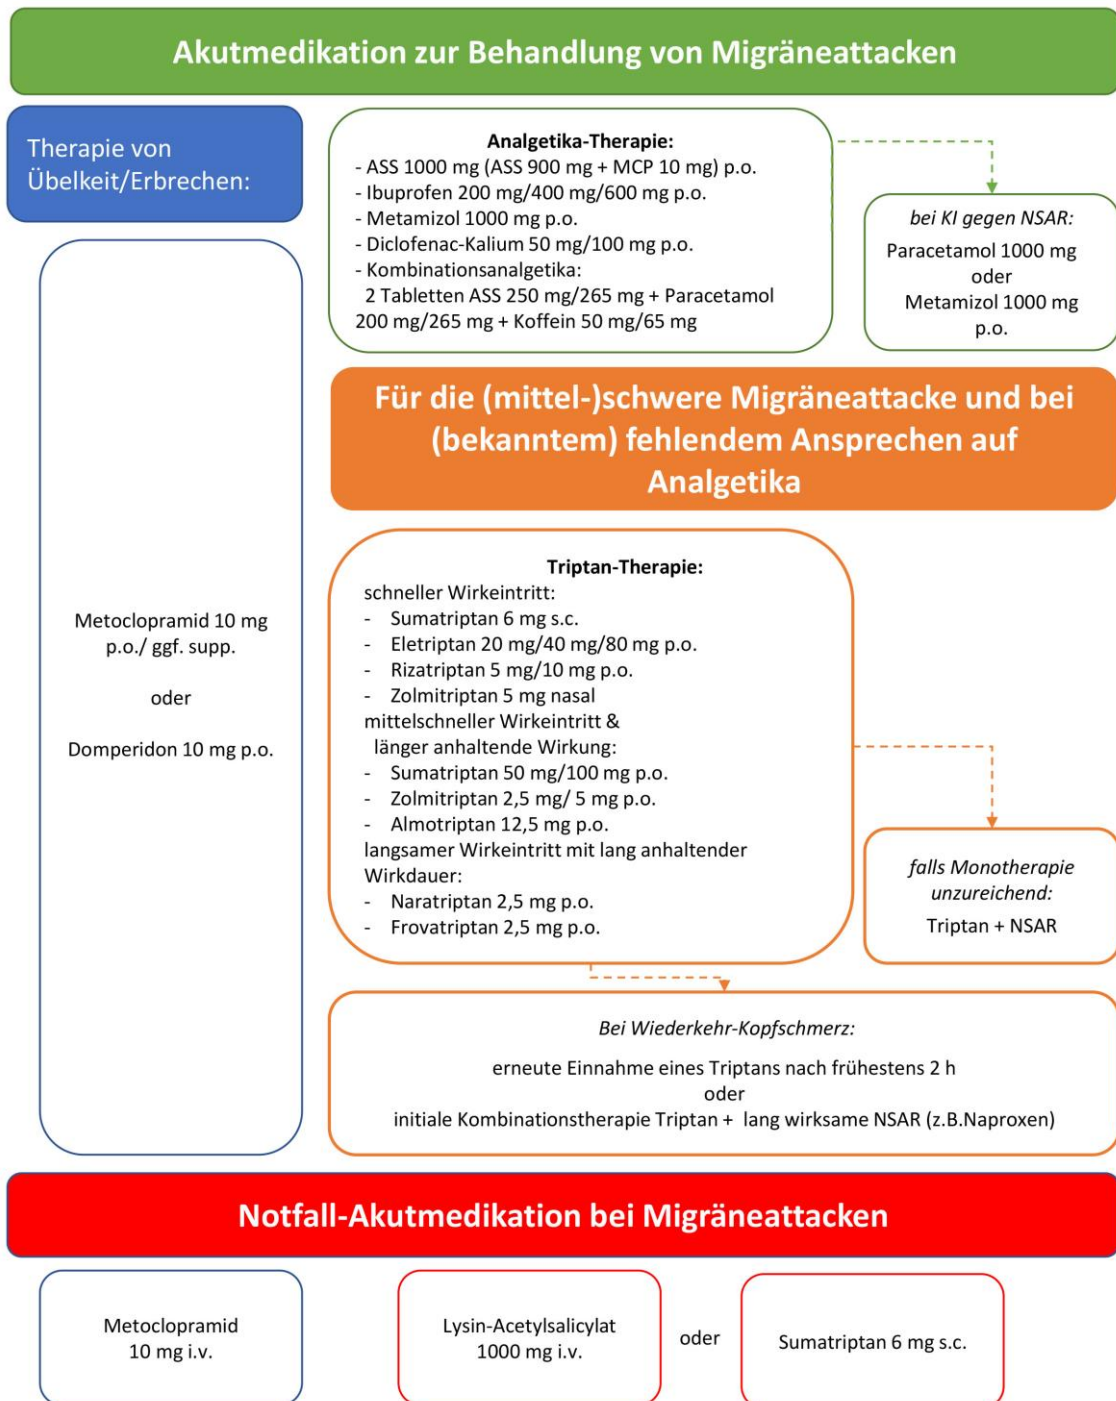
Akutmedikation zur Behandlung von Migräneattacken

Therapie von Übelkeit/Erbrechen:

Metoclopramid 10 mg p.o./ ggf. supp.

oder

Domperidon 10 mg p.o.

Analgetika-Therapie:
- ASS 1000 mg (ASS 900 mg + MCP 10 mg) p.o.
- Ibuprofen 200 mg/400 mg/600 mg p.o.
- Metamizol 1000 mg p.o.
- Diclofenac-Kalium 50 mg/100 mg p.o.
- Kombinationsanalgetika:
2 Tabletten ASS 250 mg/265 mg + Paracetamol 200 mg/265 mg + Koffein 50 mg/65 mg

bei KI gegen NSAR:
Paracetamol 1000 mg
oder
Metamizol 1000 mg p.o.

Für die (mittel-)schwere Migräneattacke und bei (bekanntem) fehlendem Ansprechen auf Analgetika

Triptan-Therapie:
schneller Wirkeintritt:
- Sumatriptan 6 mg s.c.
- Eletriptan 20 mg/40 mg/80 mg p.o.
- Rizatriptan 5 mg/10 mg p.o.
- Zolmitriptan 5 mg nasal
mittelschneller Wirkeintritt & länger anhaltende Wirkung:
- Sumatriptan 50 mg/100 mg p.o.
- Zolmitriptan 2,5 mg/ 5 mg p.o.
- Almotriptan 12,5 mg p.o.
langsamer Wirkeintritt mit lang anhaltender Wirkdauer:
- Naratriptan 2,5 mg p.o.
- Frovatriptan 2,5 mg p.o.

falls Monotherapie unzureichend:
Triptan + NSAR

Bei Wiederkehr-Kopfschmerz:
erneute Einnahme eines Triptans nach frühestens 2 h
oder
initiale Kombinationstherapie Triptan + lang wirksame NSAR (z.B.Naproxen)

Notfall-Akutmedikation bei Migräneattacken

Metoclopramid 10 mg i.v.

Lysin-Acetylsalicylat 1000 mg i.v.

oder

Sumatriptan 6 mg s.c.